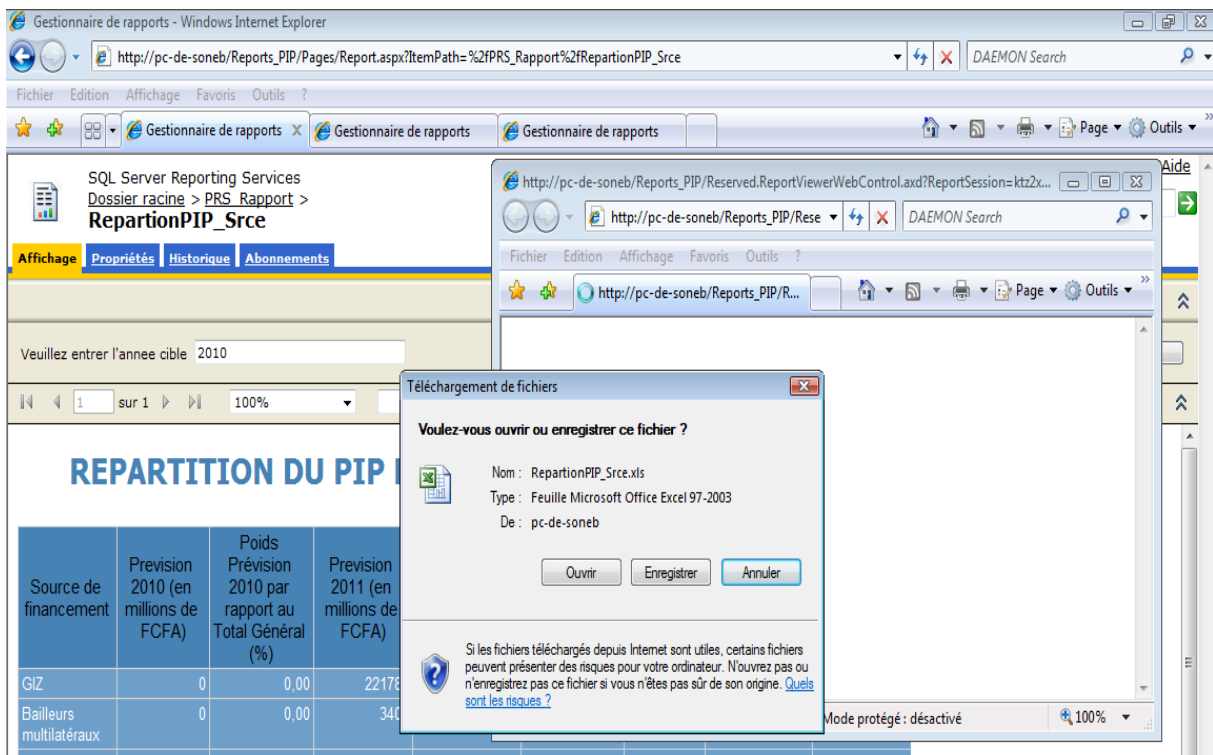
Gestionnaire de rapports - Windows Internet Explorer

http://pc-de-soneb/Reports_PIP/Pages/Report.aspx?ItemPath=%2fPRS_Rapport%2fRepartionPIP_Srce

DAEMON Search

Fichier Edition Affichage Favoris Outils ?

Gestionnaire de rapports | Gestionnaire de rapports | Gestionnaire de rapports

Page ▾ Outils ▾

SQL Server Reporting Services
Dossier racine > PRS_Rapport >
RepartionPIP_Srce

Aide

Affichage | Propriétés | Historique | Abonnements

Veuillez entrer l'annee cible 2010

1 sur 1 100%

REPARTITION DU PIP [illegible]

| Source de financement | Prevision 2010 (en millions de FCFA) | Poids Prévision 2010 par rapport au Total Général (%) | Prevision 2011 (en millions de FCFA) |
|---|---|---|---|
| GIZ | 0 | 0,00 | 22178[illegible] |
| Bailleurs multilatéraux | 0 | 0,00 | 340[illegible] |

http://pc-de-soneb/Reports_PIP/Reserved.ReportViewerWebControl.axd?ReportSession=ktz2x...

http://pc-de-soneb/Reports_PIP/Rese

DAEMON Search

Fichier Edition Affichage Favoris Outils ?

http://pc-de-soneb/Reports_PIP/R...

Page ▾ Outils ▾

Mode protégé : désactivé

100%

Téléchargement de fichiers

Voulez-vous ouvrir ou enregistrer ce fichier ?

Nom : RepartionPIP_Srce.xls
Type : Feuille Microsoft Office Excel 97-2003
De : pc-de-soneb

Ouvrir | Enregistrer | Annuler

Si les fichiers téléchargés depuis Internet sont utiles, certains fichiers peuvent présenter des risques pour votre ordinateur. N'ouvrez pas ou n'enregistrez pas ce fichier si vous n'êtes pas sûr de son origine. Quels sont les risques ?